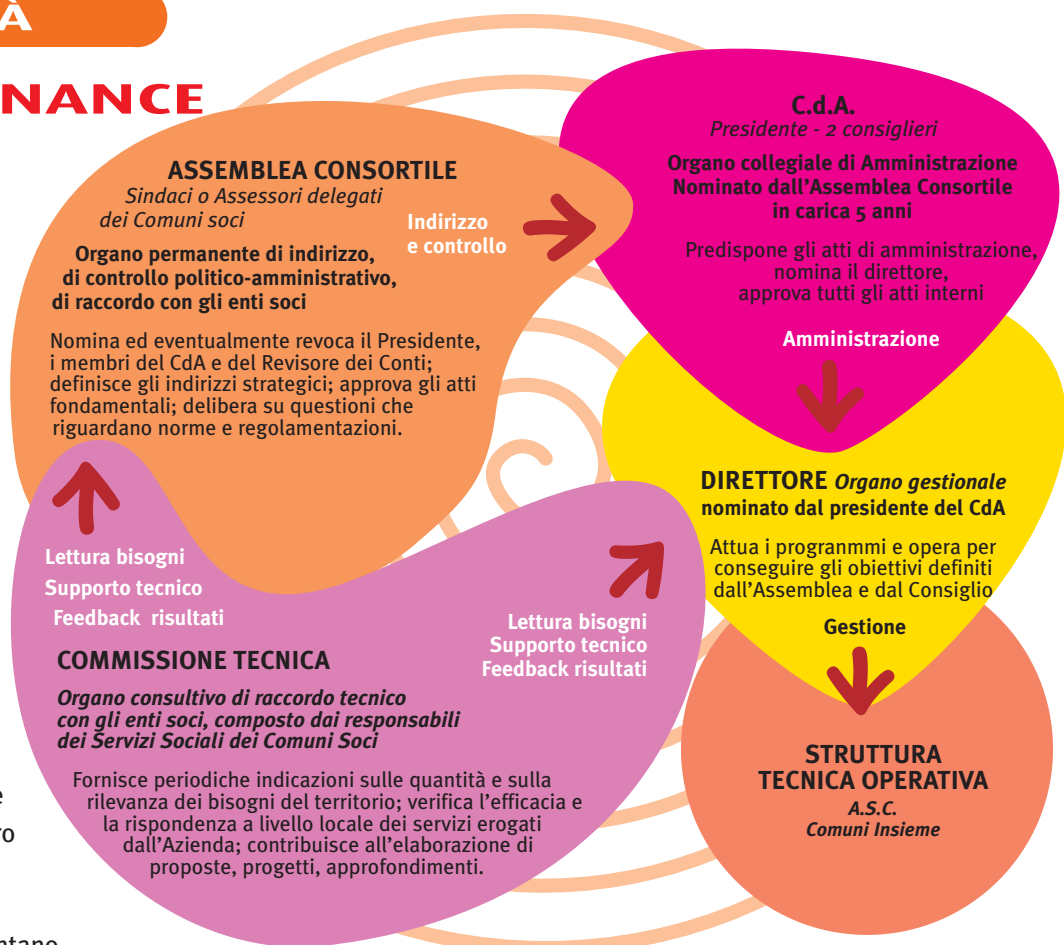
À

NANCE

ASSEMBLEA CONSORTILE
Sindaci o Assessori delegati dei Comuni soci

Organo permanente di indirizzo, di controllo politico-amministrativo, di raccordo con gli enti soci

Nomina ed eventualmente revoca il Presidente, i membri del CdA e del Revisore dei Conti; definisce gli indirizzi strategici; approva gli atti fondamentali; delibera su questioni che riguardano norme e regolamentazioni.

Indirizzo e controllo

C.d.A.
Presidente - 2 consiglieri

Organo collegiale di Amministrazione Nominato dall'Assemblea Consortile in carica 5 anni

Predispone gli atti di amministrazione, nomina il direttore, approva tutti gli atti interni

Amministrazione

DIRETTORE Organo gestionale
nominato dal presidente del CdA

Attua i programmi e opera per conseguire gli obiettivi definiti dall'Assemblea e dal Consiglio

Gestione

STRUTTURA TECNICA OPERATIVA
A.S.C.
Comuni Insieme

Lettura bisogni
Supporto tecnico
Feedback risultati

Lettura bisogni
Supporto tecnico
Feedback risultati

COMMISSIONE TECNICA

Organo consultivo di raccordo tecnico con gli enti soci, composto dai responsabili dei Servizi Sociali dei Comuni Soci

Fornisce periodiche indicazioni sulle quantità e sulla rilevanza dei bisogni del territorio; verifica l'efficacia e la rispondenza a livello locale dei servizi erogati dall'Azienda; contribuisce all'elaborazione di proposte, progetti, approfondimenti.

e
ro
tano